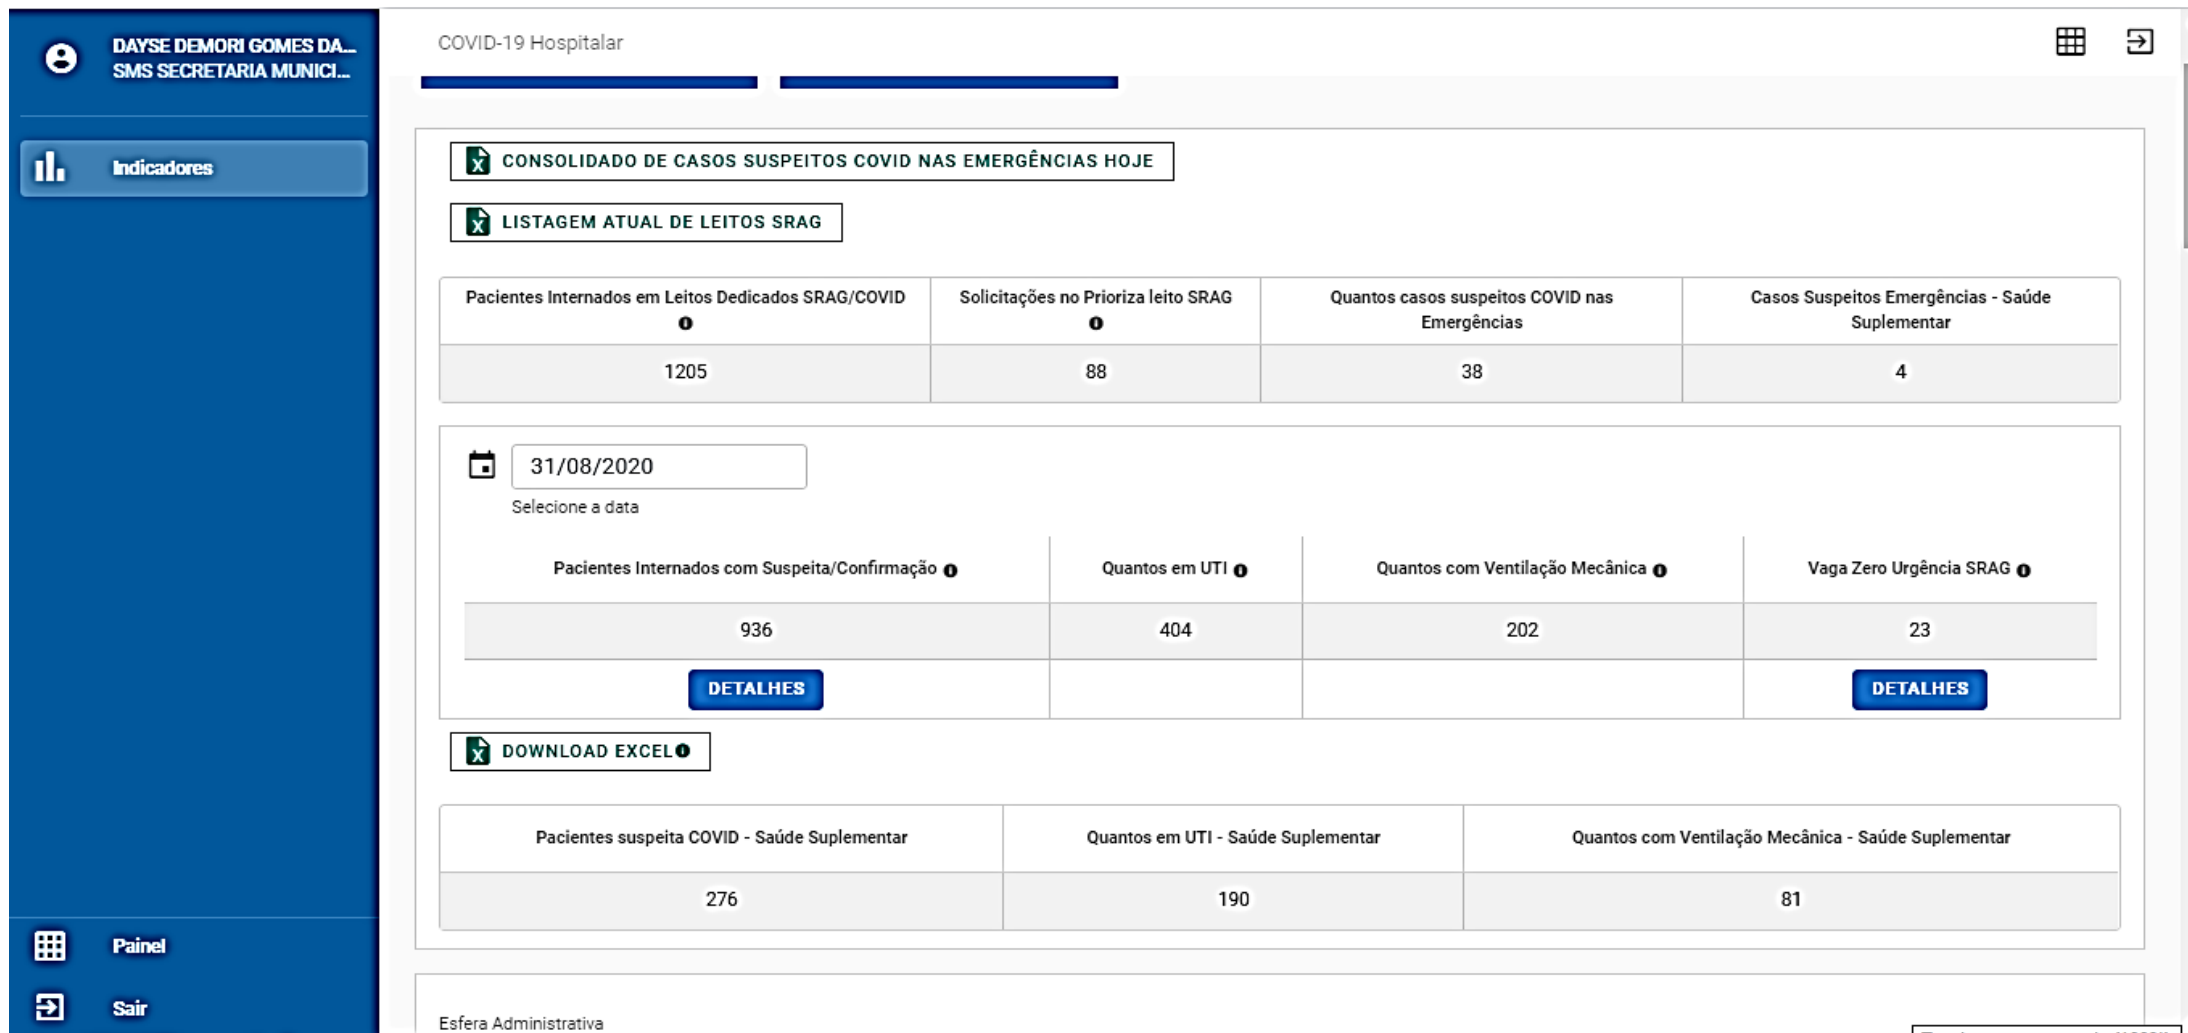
DAYSE DEMORI GOMES DA...
SMS SECRETARIA MUNICI...

Indicadores

COVID-19 Hospitalar

CONSOLIDADO DE CASOS SUSPEITOS COVID NAS EMERGÊNCIAS HOJE

LISTAGEM ATUAL DE LEITOS SRAG

| Pacientes Internados em Leitos Dedicados SRAG/COVID | Solicitações no Prioriza leito SRAG | Quantos casos suspeitos COVID nas Emergências | Casos Suspeitos Emergências - Saúde Suplementar |
|---|---|---|---|
| 1205 | 88 | 38 | 4 |

31/08/2020
Selecione a data

| Pacientes Internados com Suspeita/Confirmação | Quantos em UTI | Quantos com Ventilação Mecânica | Vaga Zero Urgência SRAG |
|---|---|---|---|
| 936 | 404 | 202 | 23 |
| DETALHES | | | DETALHES |

DOWNLOAD EXCEL

| Pacientes suspeita COVID - Saúde Suplementar | Quantos em UTI - Saúde Suplementar | Quantos com Ventilação Mecânica - Saúde Suplementar |
|---|---|---|
| 276 | 190 | 81 |

Esfera Administrativa

Painel

Sair